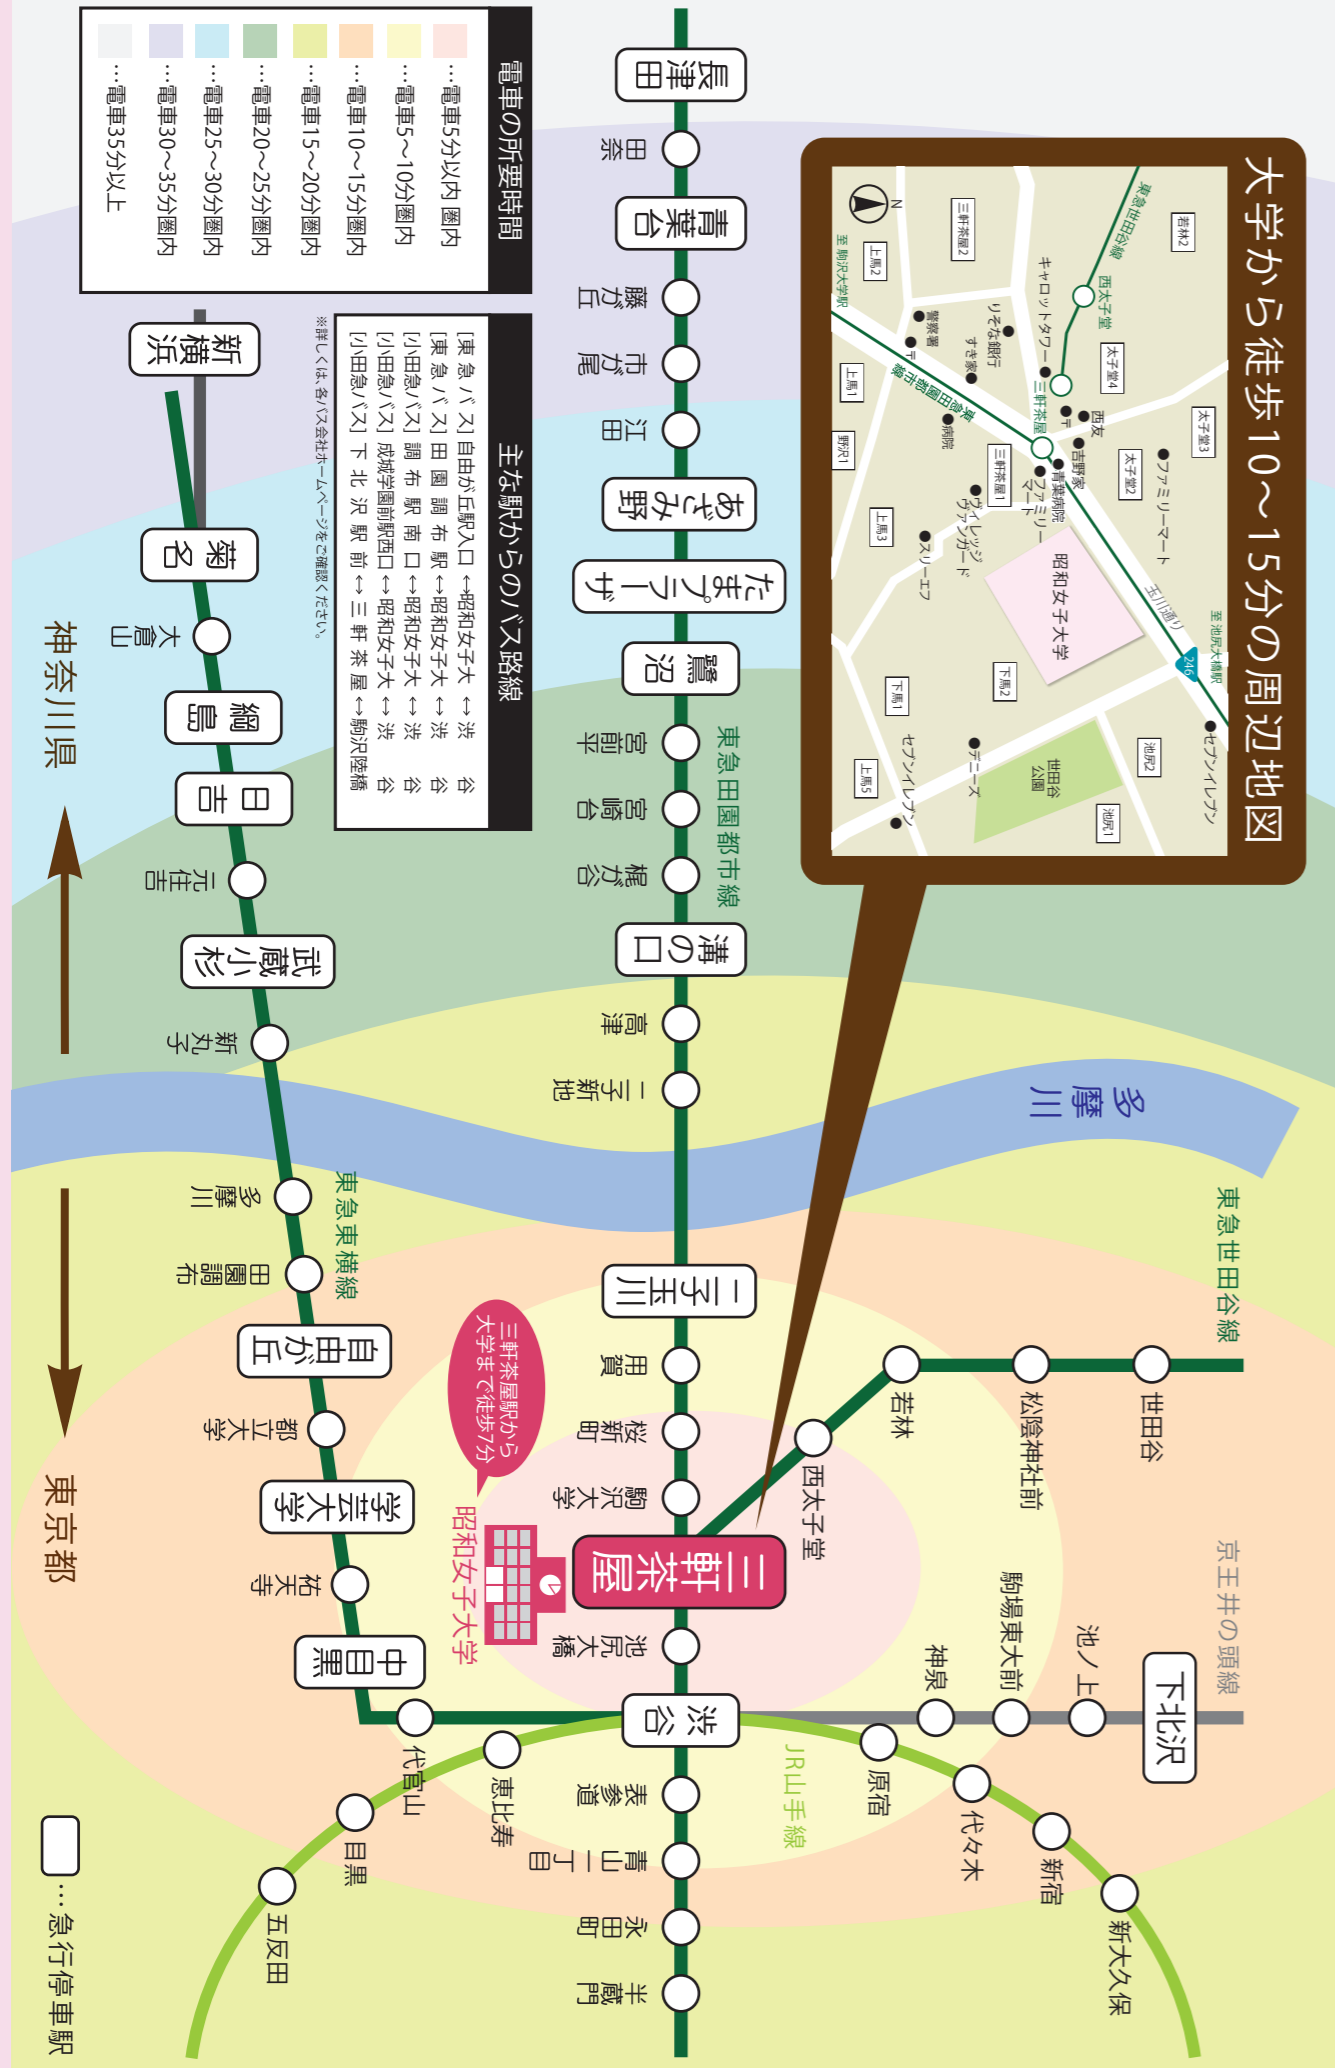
大学から徒歩10～15分の周辺地図

電車の所要時間
…電車5分以内圏内
…電車5～10分圏内
…電車10～15分圏内
…電車15～20分圏内
…電車20～25分圏内
…電車25～30分圏内
…電車30～35分圏内
…電車35分以上

主な駅からのバス路線
[東急バス] 自由が丘駅入口 ↔昭和女子大 ↔ 渋谷
[東急バス] 田園調布駅 ↔昭和女子大 ↔ 渋谷
[小田急バス] 調布駅南口 ↔昭和女子大 ↔ 渋谷
[小田急バス] 成城学園前駅西口 ↔昭和女子大 ↔ 渋谷
[小田急バス] 下北沢駅前 ↔ 三軒茶屋 ↔駒沢陸橋
※詳しくは、各バス会社ホームページをご確認ください。

N
東急世田谷線
西太子堂
若林2
太子堂4
太子堂3
太子堂2
キャロットタワー
三軒茶屋
西友
吉野家
ファミリーマート
青葉病院
ファミリーマート
ヴィレッジヴァンガード
スリーエフ
昭和女子大学
玉川通り
至池尻大橋駅
246
セブンイレブン
池尻2
池尻1
世田谷公園
デニーズ
セブンイレブン
下馬2
下馬1
下馬5
上馬3
上馬1
上馬2
野沢1
三軒茶屋1
三軒茶屋2
りそな銀行
すき家
警察署
〒
至駒沢大学駅
東急田園都市線
病院

長津田
田奈
青葉台
藤が丘
市が尾
江田
あざみ野
たまプラーザ
鷺沼
宮前平
宮崎台
梶が谷
溝の口
高津
二子新地
多摩川
二子玉川
用賀
桜新町
駒沢大学
三軒茶屋
池尻大橋
渋谷
表参道
青山一丁目
永田町
半蔵門
東急田園都市線
東急世田谷線
世田谷
松陰神社前
若林
西太子堂
京王井の頭線
下北沢
池ノ上
駒場東大前
神泉
JR山手線
原宿
代々木
新宿
新大久保
代官山
恵比寿
目黒
五反田
新横浜
菊名
大倉山
綱島
日吉
元住吉
武蔵小杉
新丸子
多摩川
田園調布
東急東横線
自由が丘
都立大学
学芸大学
祐天寺
中目黒
三軒茶屋駅から大学まで徒歩7分
昭和女子大学
神奈川県
東京都
…急行停車駅